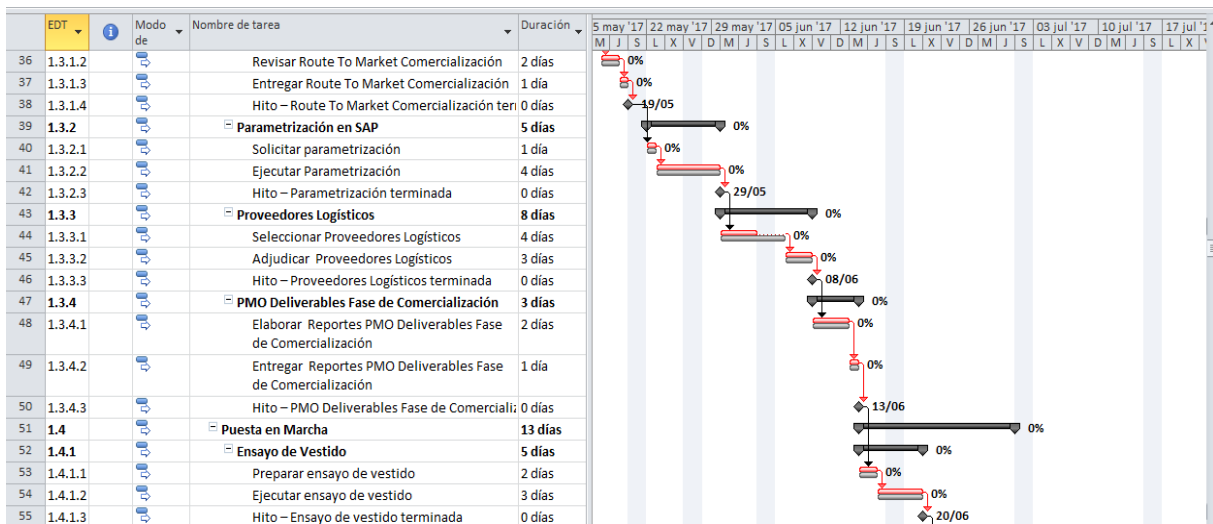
| | EDT | | Modo de | Nombre de tarea | Duración |
|---|---|---|---|---|---|
| 36 | 1.3.1.2 | | | Revisar Route To Market Comercialización | 2 días |
| 37 | 1.3.1.3 | | | Entregar Route To Market Comercialización | 1 día |
| 38 | 1.3.1.4 | | | Hito – Route To Market Comercialización ter | 0 días |
| 39 | 1.3.2 | | | Parametrización en SAP | 5 días |
| 40 | 1.3.2.1 | | | Solicitar parametrización | 1 día |
| 41 | 1.3.2.2 | | | Ejecutar Parametrización | 4 días |
| 42 | 1.3.2.3 | | | Hito – Parametrización terminada | 0 días |
| 43 | 1.3.3 | | | Proveedores Logísticos | 8 días |
| 44 | 1.3.3.1 | | | Seleccionar Proveedores Logísticos | 4 días |
| 45 | 1.3.3.2 | | | Adjudicar Proveedores Logísticos | 3 días |
| 46 | 1.3.3.3 | | | Hito – Proveedores Logísticos terminada | 0 días |
| 47 | 1.3.4 | | | PMO Deliverables Fase de Comercialización | 3 días |
| 48 | 1.3.4.1 | | | Elaborar Reportes PMO Deliverables Fase de Comercialización | 2 días |
| 49 | 1.3.4.2 | | | Entregar Reportes PMO Deliverables Fase de Comercialización | 1 día |
| 50 | 1.3.4.3 | | | Hito – PMO Deliverables Fase de Comercializ | 0 días |
| 51 | 1.4 | | | Puesta en Marcha | 13 días |
| 52 | 1.4.1 | | | Ensayo de Vestido | 5 días |
| 53 | 1.4.1.1 | | | Preparar ensayo de vestido | 2 días |
| 54 | 1.4.1.2 | | | Ejecutar ensayo de vestido | 3 días |
| 55 | 1.4.1.3 | | | Hito – Ensayo de vestido terminada | 0 días |

5 may '17 | 22 may '17 | 29 may '17 | 05 jun '17 | 12 jun '17 | 19 jun '17 | 26 jun '17 | 03 jul '17 | 10 jul '17 | 17 jul '1
M J S L X V D M J S L X V D M J S L X V D M J S L X V D M J S L X V

0% 0% 19/05 0% 0% 0% 29/05 0% 0% 0% 08/06 0% 0% 0% 13/06 0% 0% 0% 0% 20/06